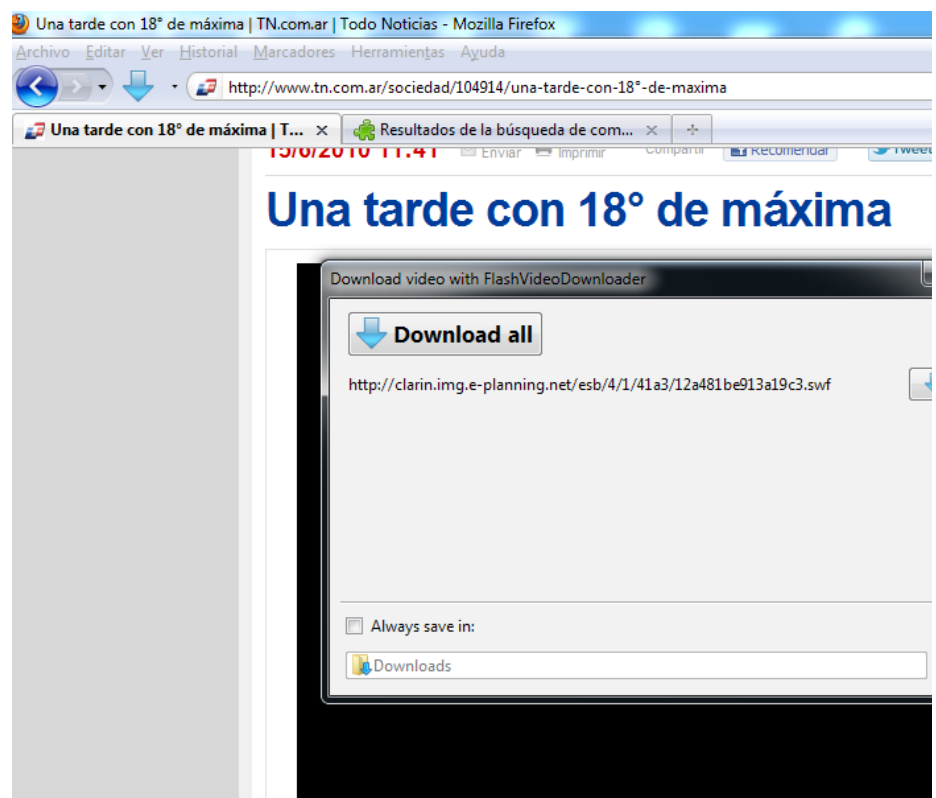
Una tarde con 18° de máxima | TN.com.ar | Todo Noticias - Mozilla Firefox

Archivo Editar Ver Historial Marcadores Herramientas Ayuda

http://www.tn.com.ar/sociedad/104914/una-tarde-con-18°-de-maxima

Una tarde con 18° de máxima | T... ×

Resultados de la búsqueda de com... ×

15/6/2010 11:41 Enviar Imprimir Compartir Recomendar Tweet

Una tarde con 18° de máxima

Download video with FlashVideoDownloader

Download all

http://clarin.img.e-planning.net/esb/4/1/41a3/12a481be913a19c3.swf

Always save in:

Downloads